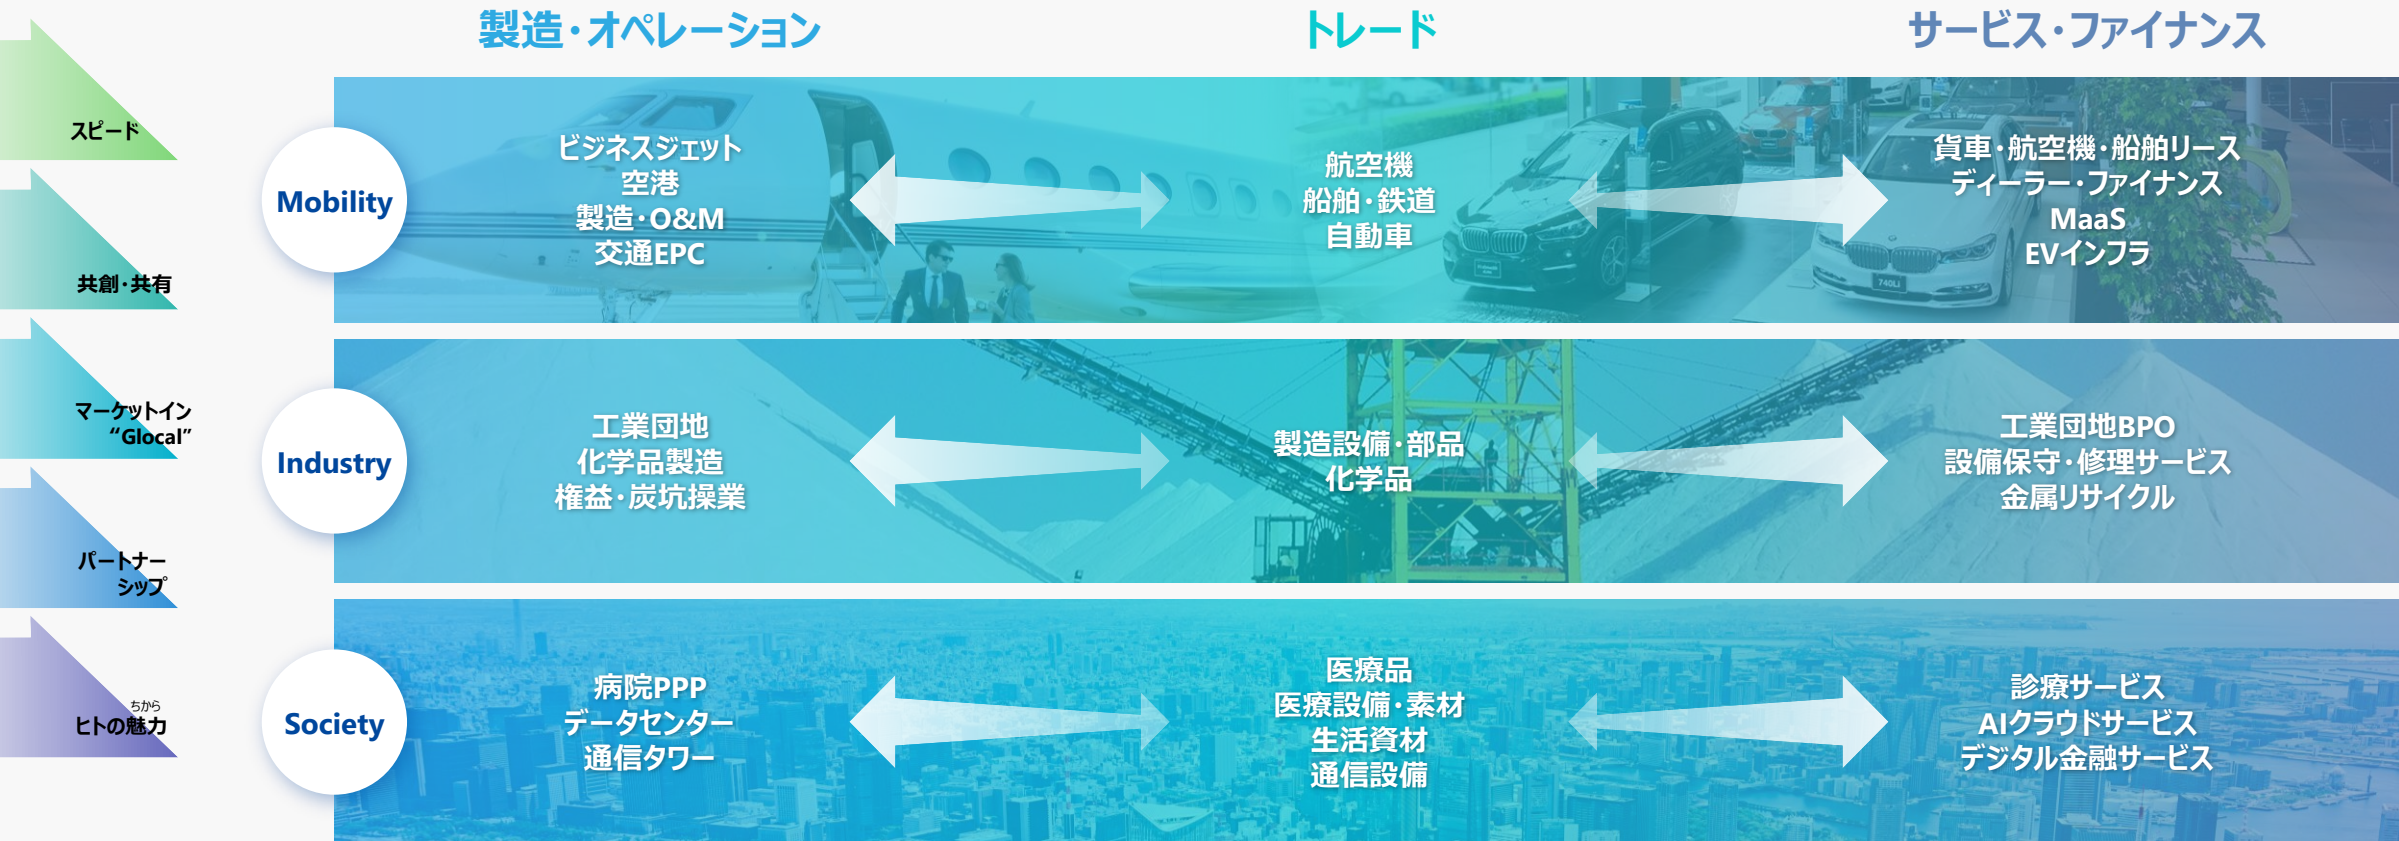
製造・オペレーション

トレード

サービス・ファイナンス

スピード

共創・共有

マーケットイン
"Glocal"

パートナーシップ

ちから
ヒトの魅力

Mobility

ビジネスジェット
空港
製造・O&M
交通EPC

航空機
船舶・鉄道
自動車

貨車・航空機・船舶リース
ディーラー・ファイナンス
MaaS
EVインフラ

Industry

工業団地
化学品製造
権益・炭坑操業

製造設備・部品
化学品

工業団地BPO
設備保守・修理サービス
金属リサイクル

Society

病院PPP
データセンター
通信タワー

医療品
医療設備・素材
生活資材
通信設備

診療サービス
AIクラウドサービス
デジタル金融サービス